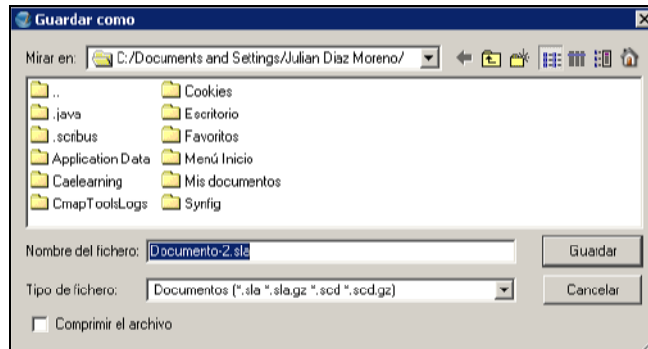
Guardar como

Mirar en: C:/Documents and Settings/Julian Diaz Moreno/

..
.java
.scribus
Application Data
Caelearning
CmapToolsLogs
Cookies
Escritorio
Favoritos
Menú Inicio
Mis documentos
Synfig

Nombre del fichero: Documento-2.sla
Guardar

Tipo de fichero: Documentos (*.sla *.sla.gz *.scd *.scd.gz)
Cancelar

Comprimir el archivo